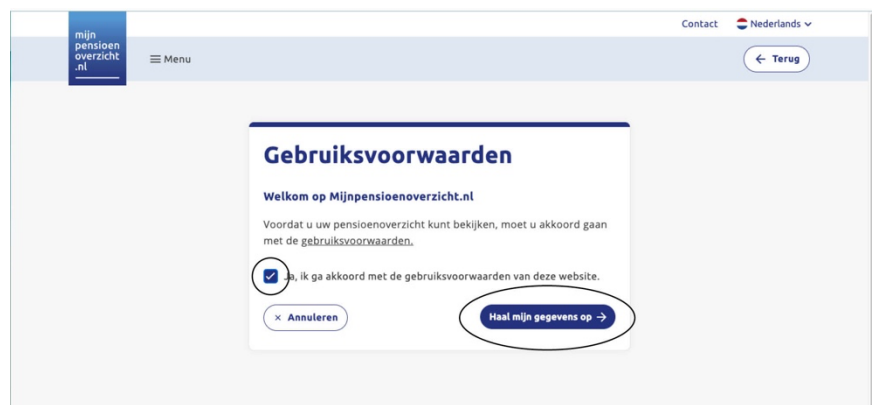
mijn pensioen overzicht .nl

Contact Nederlands

Menu

← Terug

Gebruiksvoorwaarden

Welkom op Mijnpensioenoverzicht.nl

Voordat u uw pensioenoverzicht kunt bekijken, moet u akkoord gaan met de gebruiksvoorwaarden.

Ja, ik ga akkoord met de gebruiksvoorwaarden van deze website.

× Annuleren

Haal mijn gegevens op →